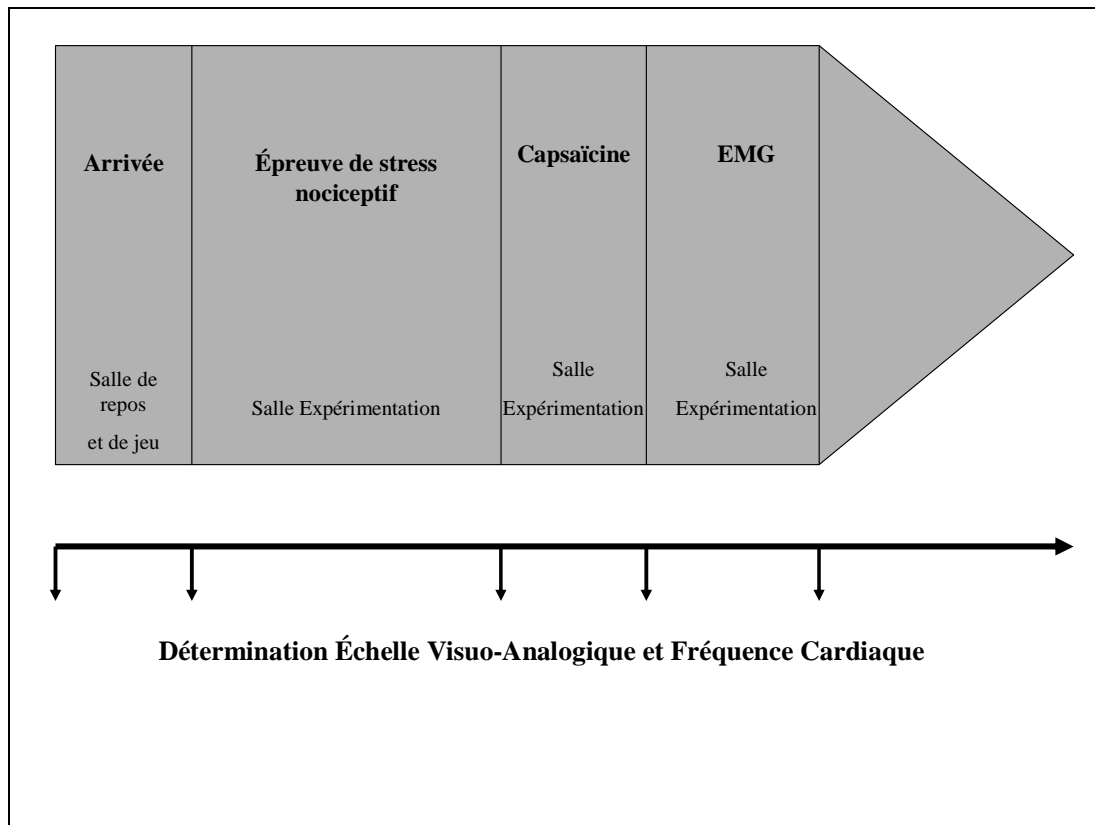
Arrivée

Salle de repos et de jeu

Épreuve de stress nociceptif

Salle Expérimentation

Capsaïcine

Salle Expérimentation

EMG

Salle Expérimentation

Détermination Échelle Visuo-Analogique et Fréquence Cardiaque